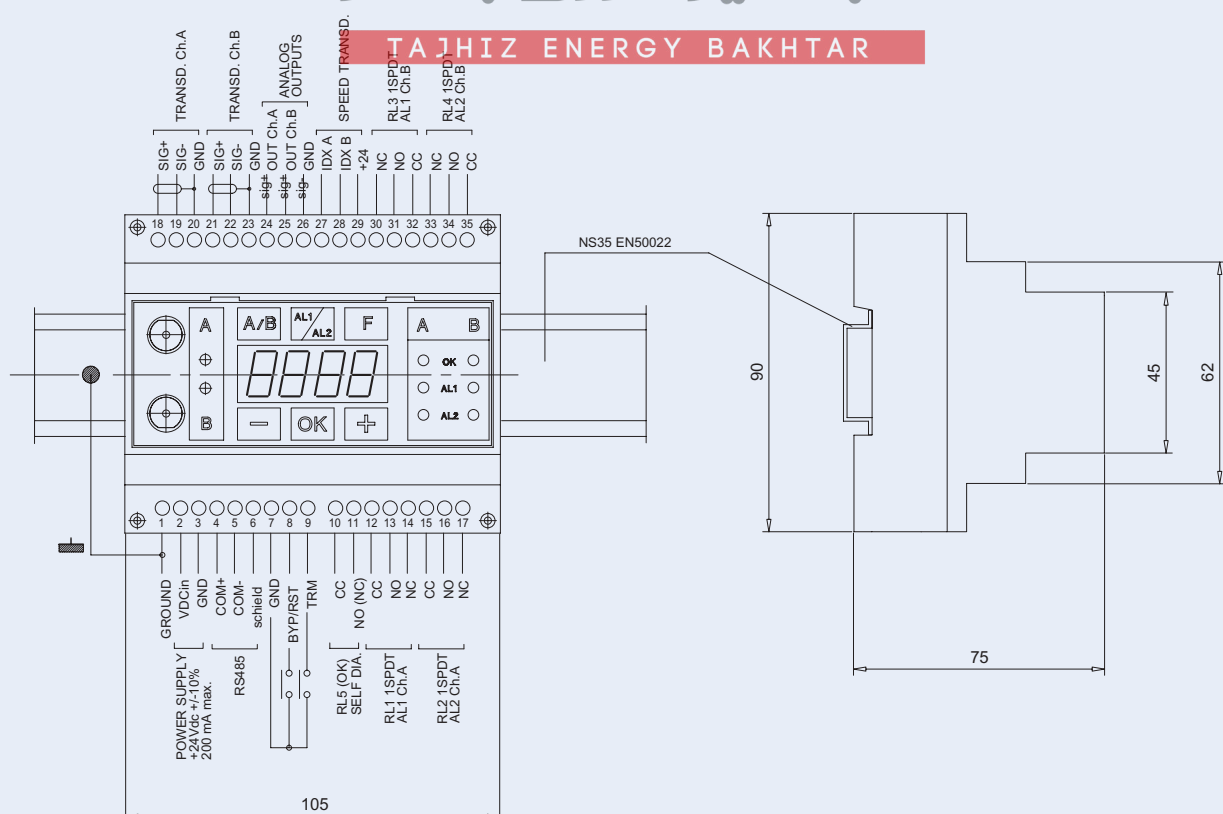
TAJHIZ ENERGY BAKHTAR

TRANSD. Ch.A
TRANSD. Ch.B
ANALOG OUTPUTS
SPEED TRANSD.
RL3 1SPDT AL1 Ch.B
RL4 1SPDT AL2 Ch.B

SIG+ SIG- GND SIG+ SIG- GND sig+ OUT Ch.A sig+ OUT Ch.B sig- GND IDX A IDX B +24 NC NO CC NC NO CC

18 19 20 21 22 23 24 25 26 27 28 29 30 31 32 33 34 35

NS35 EN50022

A A/B AL1 AL2 F A B
OK
AL1
AL2
B − OK +

90
45
62

1 2 3 4 5 6 7 8 9 10 11 12 13 14 15 16 17

GROUND VDCin GND COM+ COM- schield GND BYP/RST TRM CC NO (NC) CC NO NC CC NO NC

POWER SUPPLY +24Vdc +/-10% 200 mA max.
RS485
RL5 (OK) SELF DIA.
RL1 1SPDT AL1 Ch.A
RL2 1SPDT AL2 Ch.A

75

105